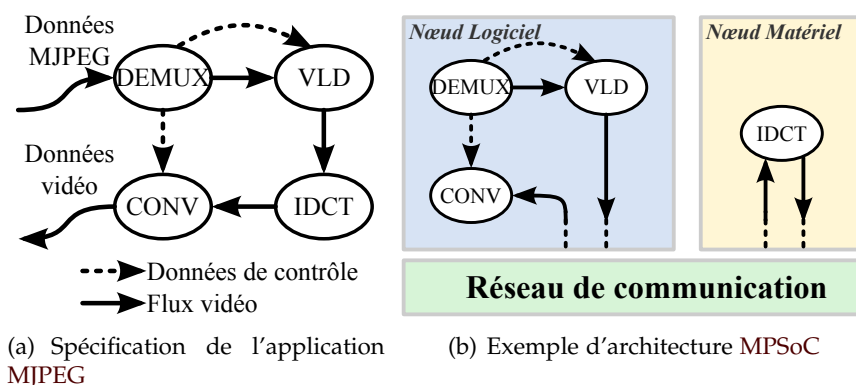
Données MJPEG

DEMUX

VLD

Données vidéo

CONV

IDCT

Données de contrôle

Flux vidéo

(a) Spécification de l'application MJPEG

Nœud Logiciel

DEMUX

VLD

CONV

Nœud Matériel

IDCT

Réseau de communication

(b) Exemple d'architecture MPSoC